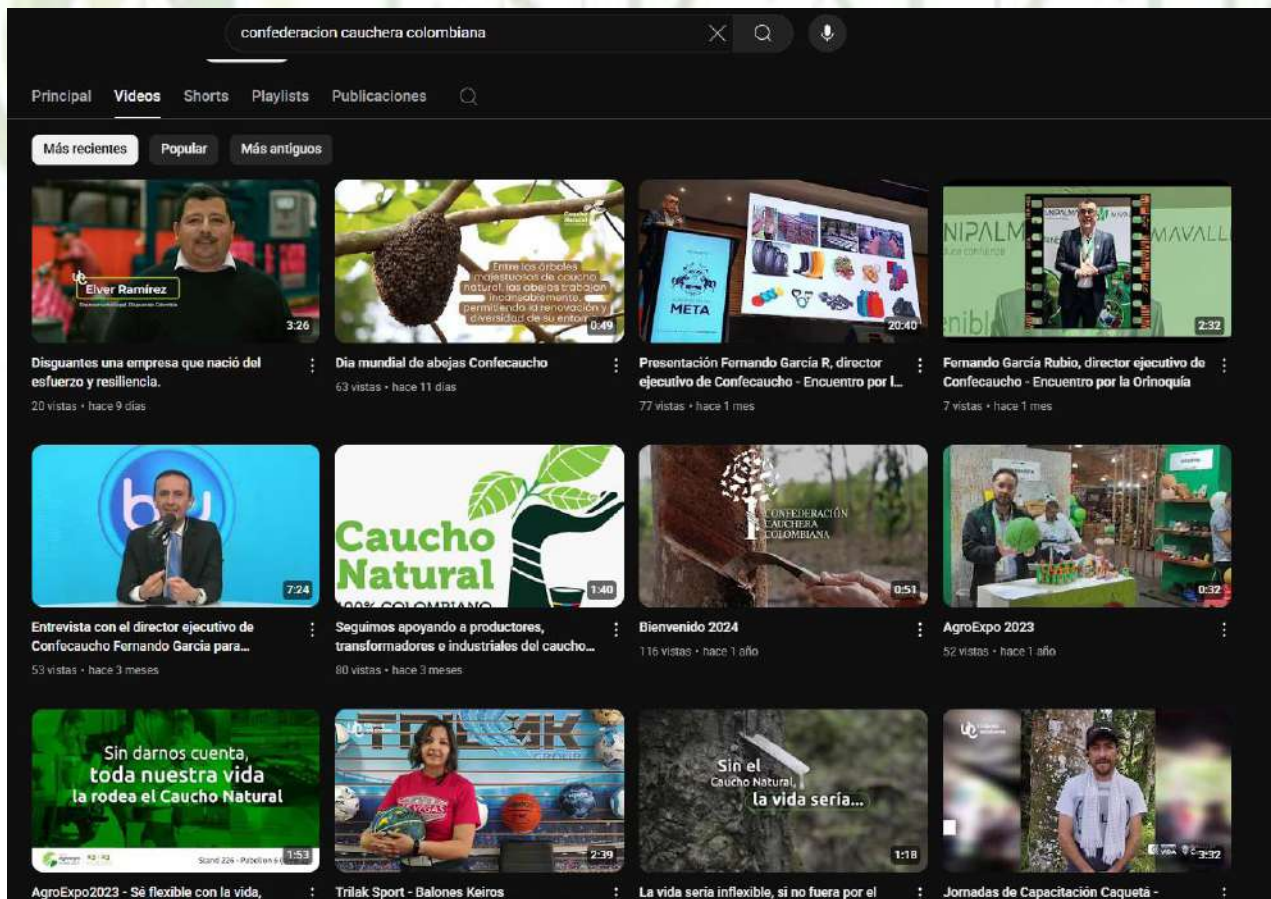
confederacion cauchera colombiana

Principal Videos Shorts Playlists Publicaciones

Más recientes Popular Más antiguos

Elver Ramírez
3:26
Disguantes una empresa que nació del esfuerzo y resiliencia.
20 vistas • hace 9 días

Entre los árboles majestuosos de caucho natural, las abejas trabajan incansablemente, permitiendo la renovación y diversidad de su entorno
0:49
Dia mundial de abejas Confecaucho
63 vistas • hace 11 días

META
20:40
Presentación Fernando García R, director ejecutivo de Confecaucho - Encuentro por l...
77 vistas • hace 1 mes

UNIPALM MAVALL
2:32
Fernando García Rubio, director ejecutivo de Confecaucho - Encuentro por la Orinoquía
7 vistas • hace 1 mes

7:24
Entrevista con el director ejecutivo de Confecaucho Fernando Garcia para...
53 vistas • hace 3 meses

Caucho Natural 100% COLOMBIANO
1:40
Seguimos apoyando a productores, transformadores e industriales del caucho...
80 vistas • hace 3 meses

CONFEDERACIÓN CAUCHERA COLOMBIANA
0:51
Bienvenido 2024
116 vistas • hace 1 año

0:32
AgroExpo 2023
52 vistas • hace 1 año

Sin darnos cuenta, toda nuestra vida la rodea el Caucho Natural
Stand 226 - Pabellón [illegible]
1:53
AgroExpo2023 - Sé flexible con la vida,

TRILAK
2:39
Trilak Sport - Balones Keiros

Sin el Caucho Natural, la vida sería...
1:18
La vida seria inflexible, si no fuera por el

3:32
Jornadas de Capacitación Caquetá -